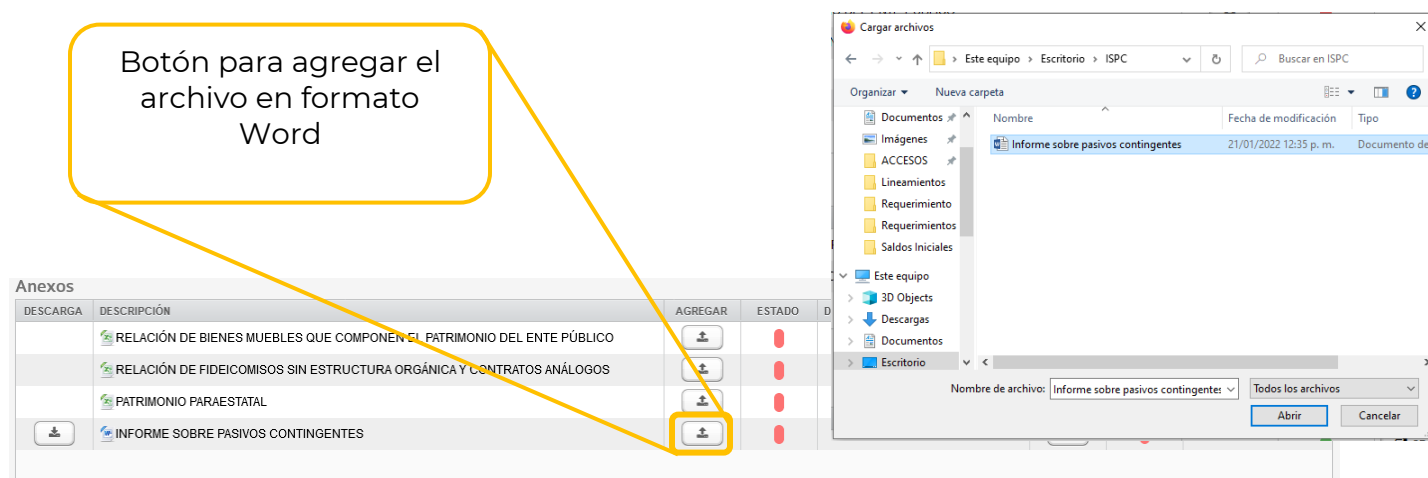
Botón para agregar el archivo en formato Word

Anexos

| DESCARGA | DESCRIPCIÓN | AGREGAR | ESTADO | D |
|---|---|---|---|---|
| | RELACIÓN DE BIENES MUEBLES QUE COMPONEN EL PATRIMONIO DEL ENTE PÚBLICO | | | |
| | RELACIÓN DE FIDEICOMISOS SIN ESTRUCTURA ORGÁNICA Y CONTRATOS ANÁLOGOS | | | |
| | PATRIMONIO PARAESTATAL | | | |
| | INFORME SOBRE PASIVOS CONTINGENTES | | | |

Cargar archivos

Este equipo › Escritorio › ISPC

Buscar en ISPC

Organizar ▾ Nueva carpeta

Documentos
Imágenes
ACCESOS
Lineamientos
Requerimiento
Requerimientos
Saldos Iniciales
Este equipo
3D Objects
Descargas
Documentos
Escritorio

| Nombre | Fecha de modificación | Tipo |
|---|---|---|
| Informe sobre pasivos contingentes | 21/01/2022 12:35 p. m. | Documento de |

Nombre de archivo: Informe sobre pasivos contingentes

Todos los archivos

Abrir

Cancelar